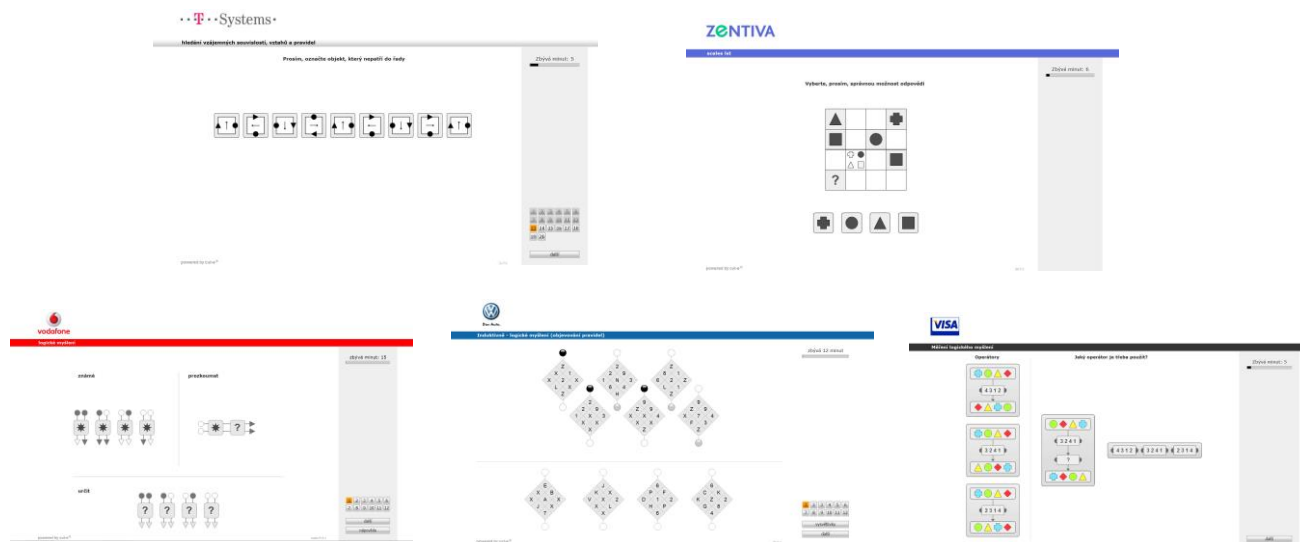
··T··Systems·

hledání vzájemných souvislostí, vztahů a pravidel

Prosím, označte objekt, který nepatří do řady

Zbývá minut: 5

další

powered by cut-e

ZENTIVA

scales lst

Vyberte, prosím, správnou možnost odpovědi

Zbývá minut: 6

?

powered by cut-e

Vodafone

logické myšlení

známé

prozkoumat

?

určit

? ? ? ?

zbývá minut: 15

další

nápověda

powered by cut-e

Das Auto.

Induktivně - logické myšlení (objevování pravidel)

zbývá 12 minut

Z X 1 X Z X L X

2 S 1 N 3 6 4 H

6 S 1 Z L 2 Z Z

Z S 1 Z X X X

Z S Y 4 X Z

Z S X Z Y F 3 Z

E X B X X J Z X

H X Z 2 X L X

P F O 1 Z H P S

C K X Z Q 8 4 X

vyhodnotit

další

powered by cut-e

VISA

Měření logického myšlení

Operátory

Jaký operátor je třeba použít?

Zbývá minut: 5

4 3 1 2

3 2 4 1

2 3 1 4

3 2 4 1

?

4 3 1 2

3 2 4 1

2 3 1 4

další